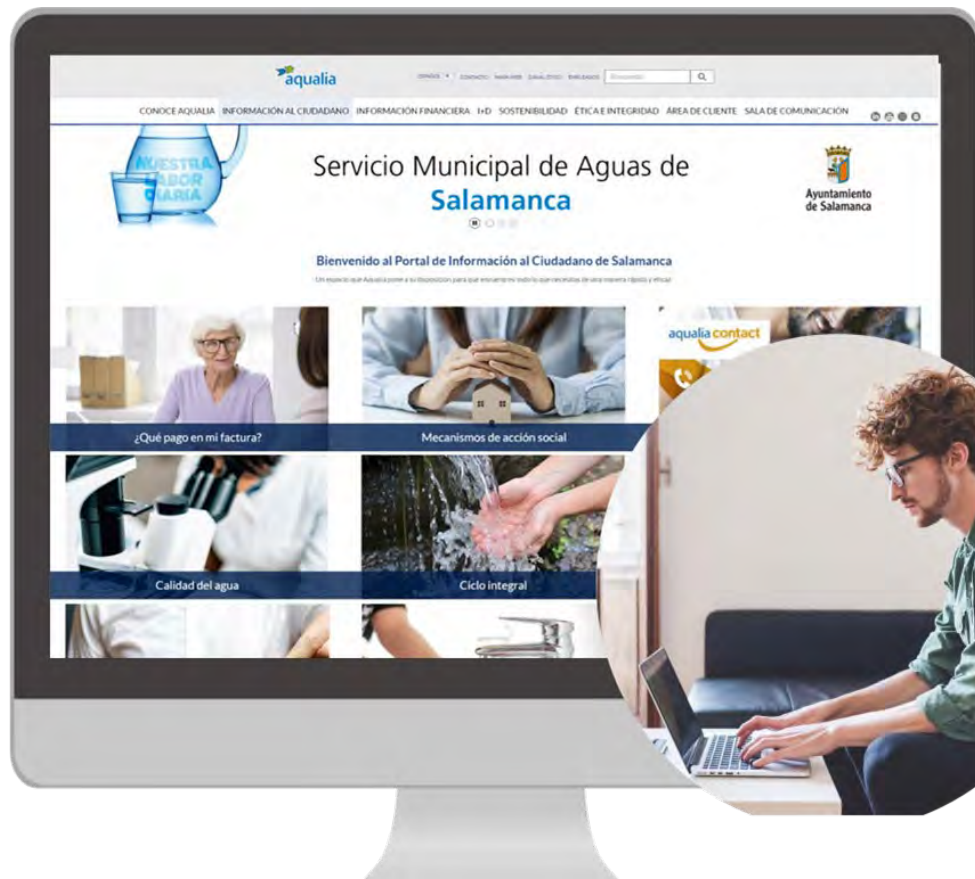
aqualia

ESPAÑOL ▾ CONTACTO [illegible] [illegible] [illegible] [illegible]

CONOCE AQUALIA INFORMACIÓN AL CIUDADANO INFORMACIÓN FINANCIERA I+D SOSTENIBILIDAD ÉTICA E INTEGRIDAD ÁREA DE CLIENTE SALA DE COMUNICACIÓN

NUESTRA LABOR DIARIA

Servicio Municipal de Aguas de Salamanca

Ayuntamiento de Salamanca

Bienvenido al Portal de Información al Ciudadano de Salamanca

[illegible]

aqualia contact

¿Qué pago en mi factura?

Mecanismos de acción social

Calidad del agua

Ciclo integral